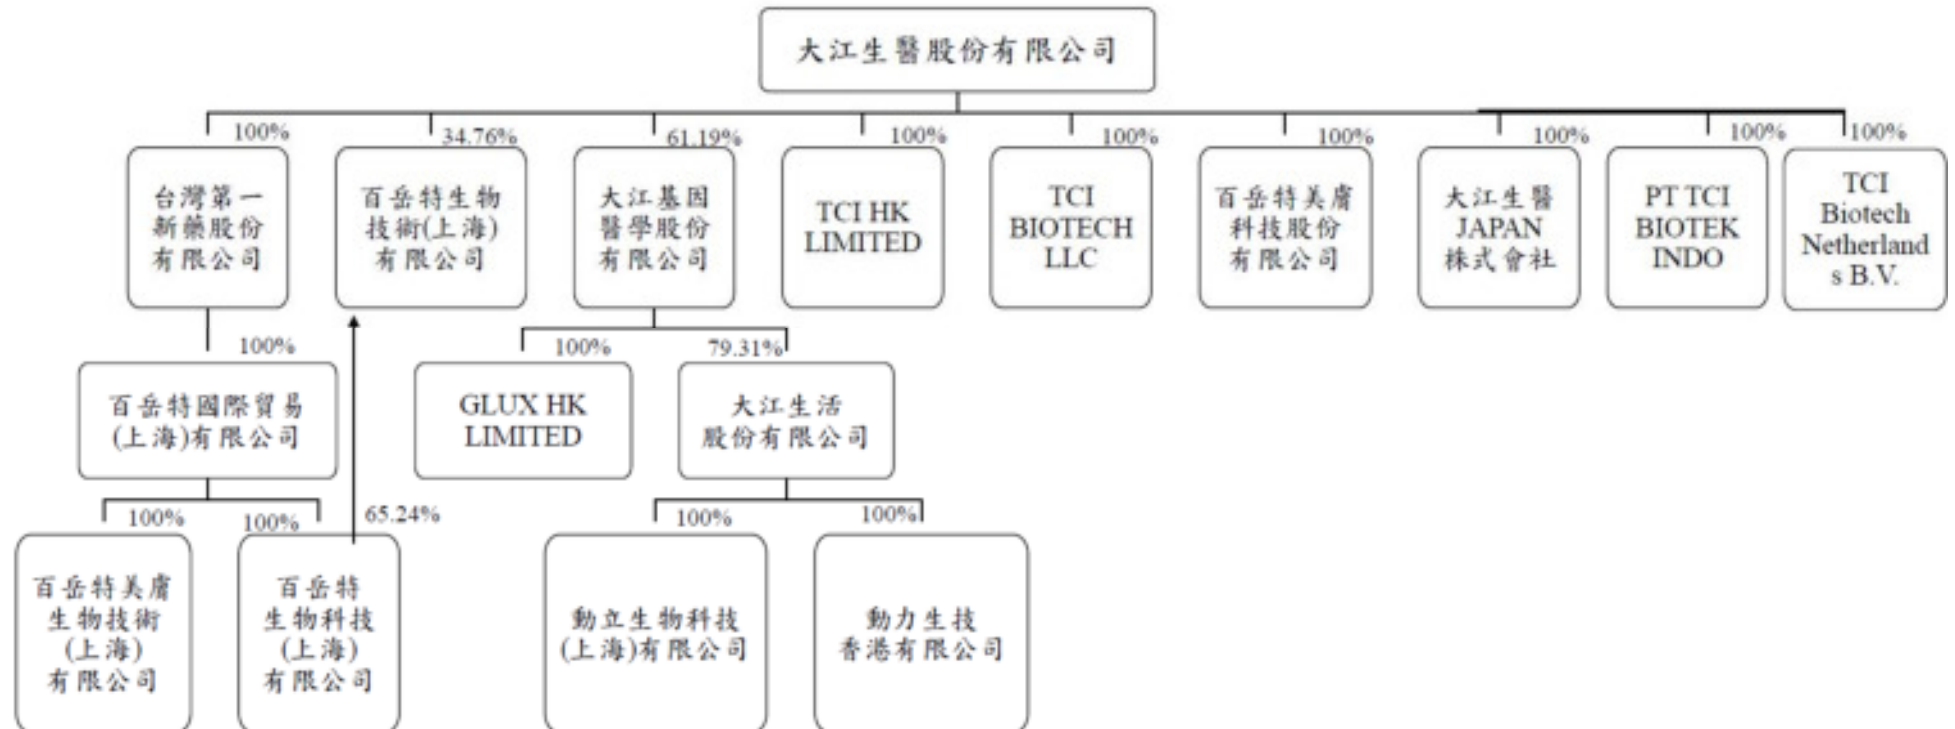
大江生醫股份有限公司

100%
台灣第一新藥股份有限公司

34.76%
百岳特生物技術(上海)有限公司

61.19%
大江基因醫學股份有限公司

100%
TCI HK LIMITED

100%
TCI BIOTECH LLC

100%
百岳特美膚科技股份有限公司

100%
大江生醫JAPAN株式會社

100%
PT TCI BIOTEK INDO

100%
TCI Biotech Netherlands B.V.

100%
百岳特國際貿易(上海)有限公司

100%
GLUX HK LIMITED

79.31%
大江生活股份有限公司

100%
百岳特美膚生物技術(上海)有限公司

100%
百岳特生物科技(上海)有限公司

65.24%

100%
動立生物科技(上海)有限公司

100%
動力生技香港有限公司